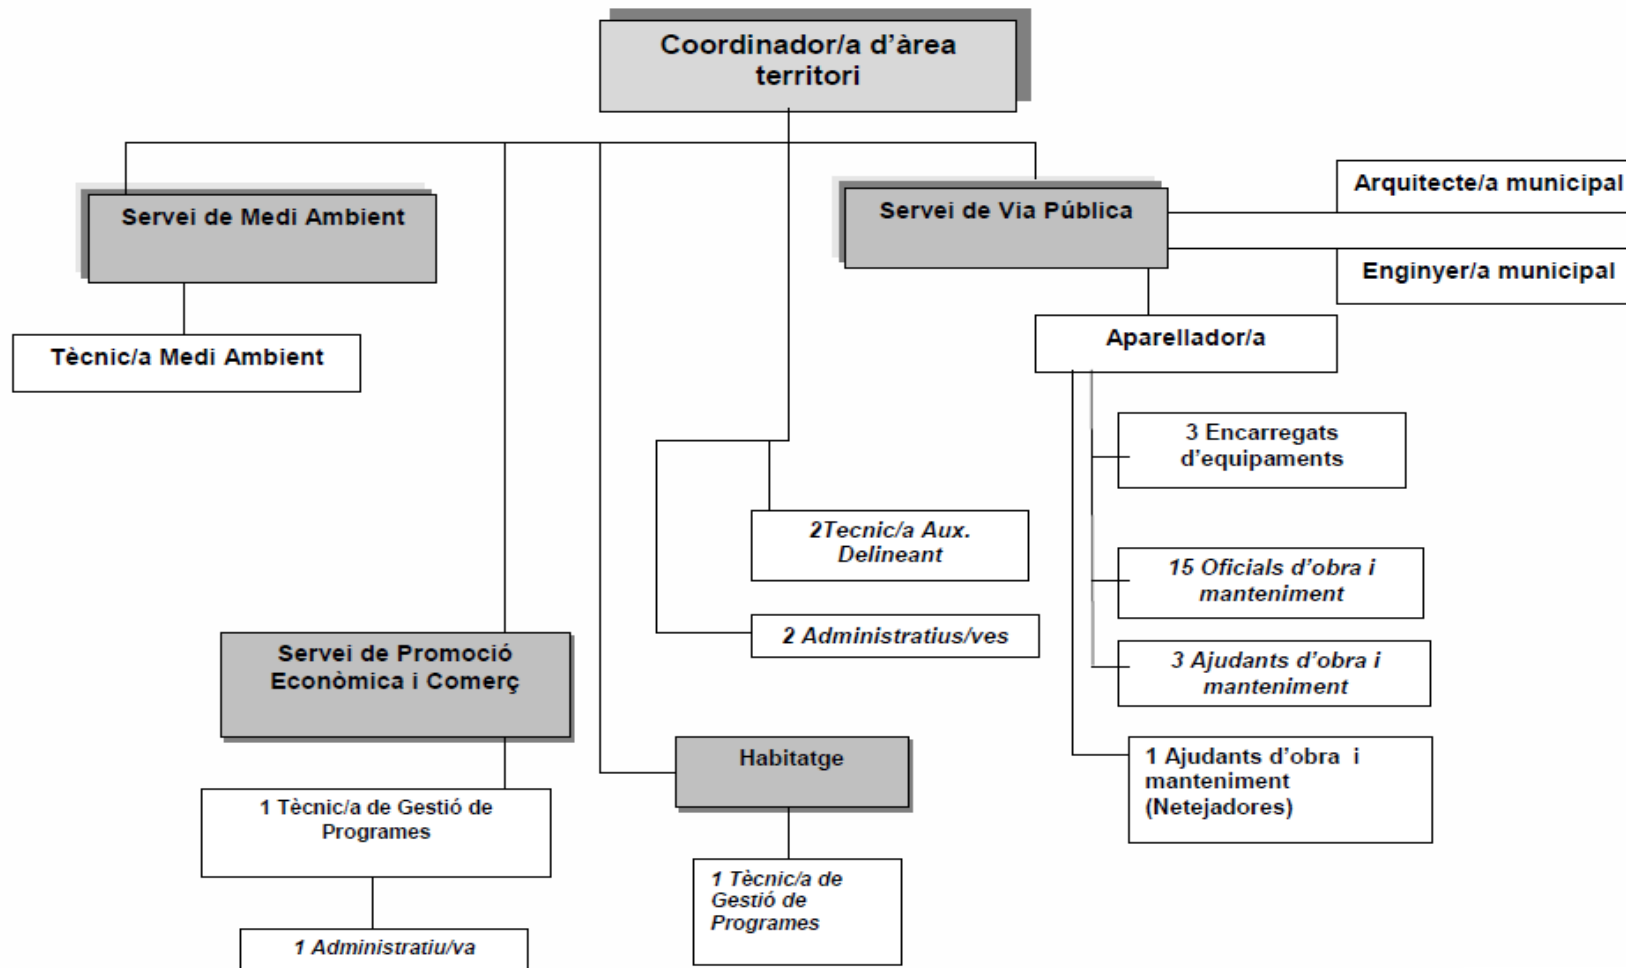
Coordinador/a d'àrea territori

Servei de Medi Ambient

Tècnic/a Medi Ambient

Servei de Via Pública

Arquitecte/a municipal

Enginyer/a municipal

Aparellador/a

3 Encarregats d'equipaments

15 Oficials d'obra i manteniment

3 Ajudants d'obra i manteniment

1 Ajudants d'obra i manteniment (Netejadores)

2Tecnic/a Aux. Delineant

2 Administratius/ves

Servei de Promoció Econòmica i Comerç

1 Tècnic/a de Gestió de Programes

1 Administratiu/va

Habitatge

1 Tècnic/a de Gestió de Programes